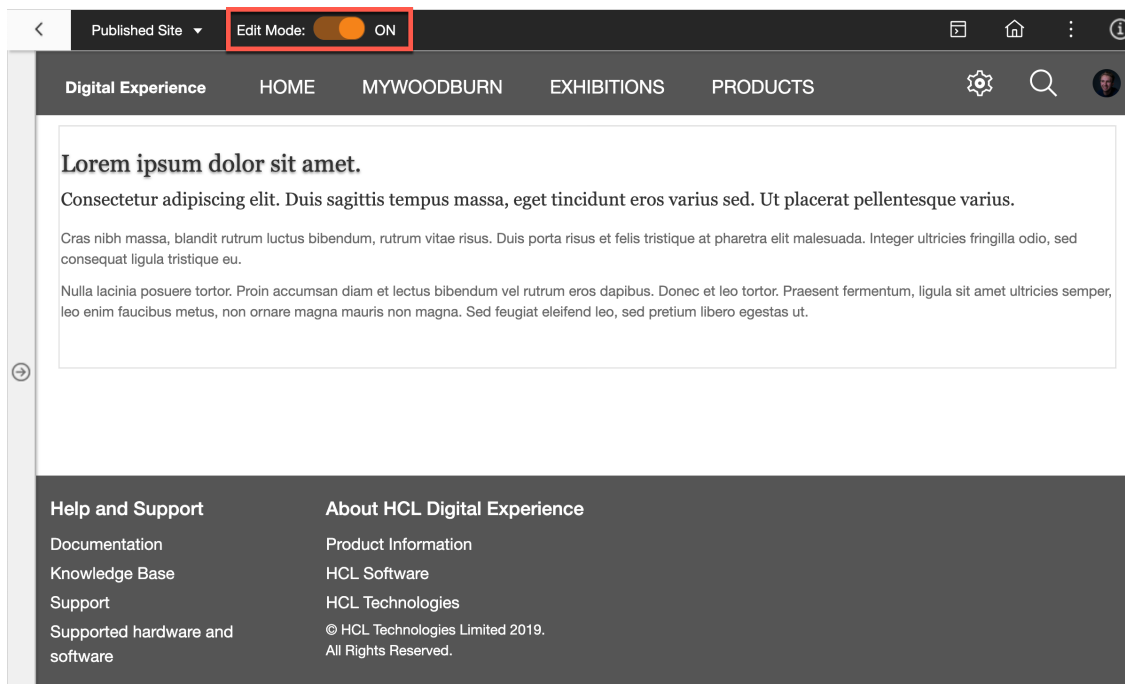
Published Site ▾ Edit Mode: ON

Digital Experience HOME MYWOODBURN EXHIBITIONS PRODUCTS

Lorem ipsum dolor sit amet.

Consectetur adipiscing elit. Duis sagittis tempus massa, eget tincidunt eros varius sed. Ut placerat pellentesque varius.

Cras nibh massa, blandit rutrum luctus bibendum, rutrum vitae risus. Duis porta risus et felis tristique at pharetra elit malesuada. Integer ultricies fringilla odio, sed consequat ligula tristique eu.

Nulla lacinia posuere tortor. Proin accumsan diam et lectus bibendum vel rutrum eros dapibus. Donec et leo tortor. Praesent fermentum, ligula sit amet ultricies semper, leo enim faucibus metus, non ornare magna mauris non magna. Sed feugiat eleifend leo, sed pretium libero egestas ut.

Help and Support

Documentation

Knowledge Base

Support

Supported hardware and software

About HCL Digital Experience

Product Information

HCL Software

HCL Technologies

© HCL Technologies Limited 2019. All Rights Reserved.